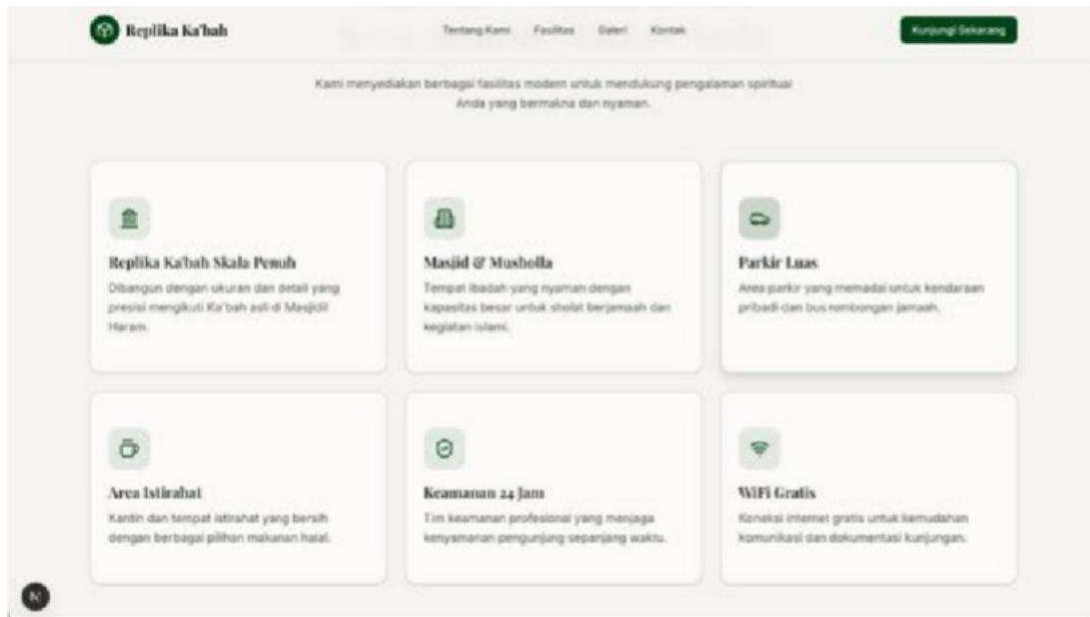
Replika Ka'bah

Tentang Kami Fasilitas Galeri Kontak

Kunjungi Sekarang

Kami menyediakan berbagai fasilitas modern untuk mendukung pengalaman spiritual Anda yang bermakna dan nyaman.

Replika Ka'bah Skala Penuh

Dibangun dengan ukuran dan detail yang presisi mengikuti Ka'bah asli di Masjidil Haram.

Masjid & Musholla

Tempat ibadah yang nyaman dengan kapasitas besar untuk sholat berjamaah dan kegiatan islami.

Parkir Luas

Area parkir yang memadai untuk kendaraan pribadi dan bus rombongan jamaah.

Area Istirahat

Kantin dan tempat istirahat yang bersih dengan berbagai pilihan makanan halal.

Keamanan 24 Jam

Tim keamanan profesional yang menjaga kenyamanan pengunjung sepanjang waktu.

WiFi Gratis

Koneksi internet gratis untuk kemudahan komunikasi dan dokumentasi kunjungan.

N